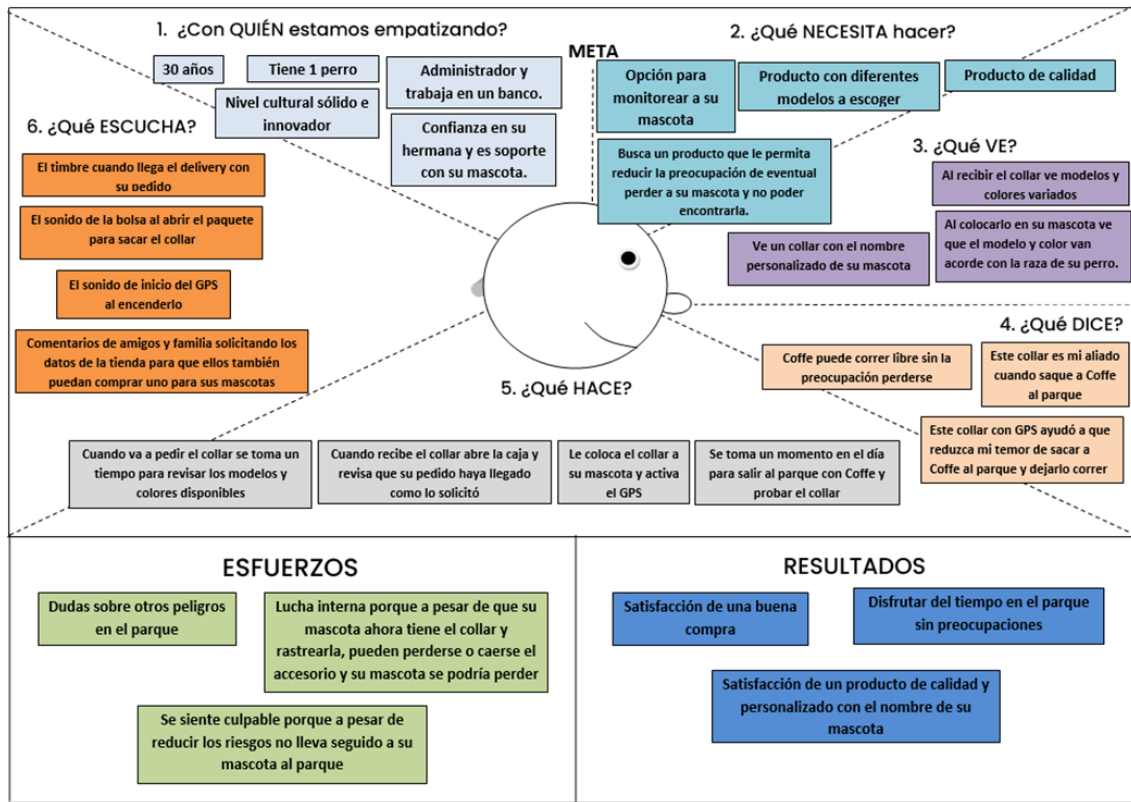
1. ¿Con QUIÉN estamos empatizando?

30 años

Tiene 1 perro

Administrador y trabaja en un banco.

Nivel cultural sólido e innovador

Confianza en su hermana y es soporte con su mascota.

2. ¿Qué NECESITA hacer?

META

Opción para monitorear a su mascota

Producto con diferentes modelos a escoger

Producto de calidad

Busca un producto que le permita reducir la preocupación de eventual perder a su mascota y no poder encontrarla.

6. ¿Qué ESCUCHA?

El timbre cuando llega el delivery con su pedido

El sonido de la bolsa al abrir el paquete para sacar el collar

El sonido de inicio del GPS al encenderlo

Comentarios de amigos y familia solicitando los datos de la tienda para que ellos también puedan comprar uno para sus mascotas

3. ¿Qué VE?

Al recibir el collar ve modelos y colores variados

Al colocarlo en su mascota ve que el modelo y color van acorde con la raza de su perro.

Ve un collar con el nombre personalizado de su mascota

4. ¿Qué DICE?

Coffe puede correr libre sin la preocupación perderse

Este collar es mi aliado cuando saque a Coffe al parque

Este collar con GPS ayudó a que reduzca mi temor de sacar a Coffe al parque y dejarlo correr

5. ¿Qué HACE?

Cuando va a pedir el collar se toma un tiempo para revisar los modelos y colores disponibles

Cuando recibe el collar abre la caja y revisa que su pedido haya llegado como lo solicitó

Le coloca el collar a su mascota y activa el GPS

Se toma un momento en el día para salir al parque con Coffe y probar el collar

ESFUERZOS

Dudas sobre otros peligros en el parque

Lucha interna porque a pesar de que su mascota ahora tiene el collar y rastrearla, pueden perderse o caerse el accesorio y su mascota se podría perder

Se siente culpable porque a pesar de reducir los riesgos no lleva seguido a su mascota al parque

RESULTADOS

Satisfacción de una buena compra

Disfrutar del tiempo en el parque sin preocupaciones

Satisfacción de un producto de calidad y personalizado con el nombre de su mascota